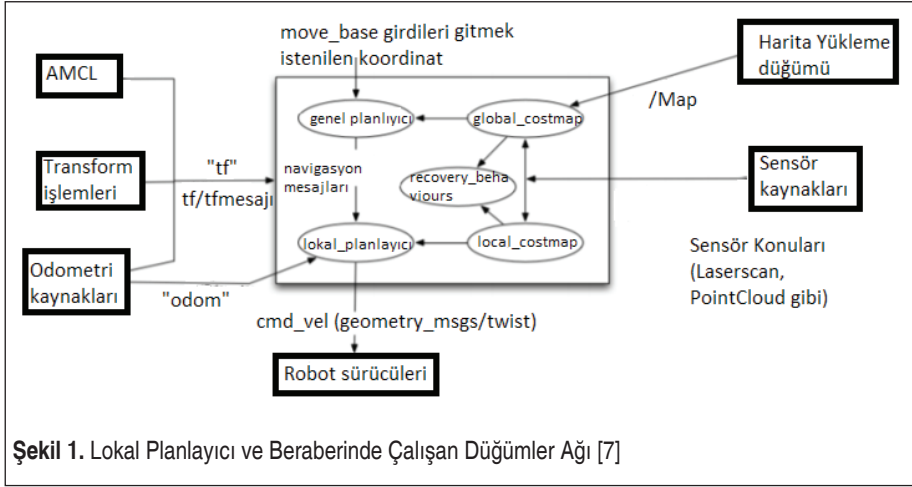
move_base girdileri gitmek istenilen koordinat

AMCL

Harita Yükleme düğümü

/Map

genel planlıyıcı

global_costmap

Transform işlemleri

"tf"

tf/tfmesajı

navigasyon mesajları

recovery_behaviours

Sensör kaynakları

lokal_planlayıcı

local_costmap

Sensör Konuları (Laserscan, PointCloud gibi)

Odometri kaynakları

"odom"

cmd_vel (geometry_msgs/twist)

Robot sürücüleri

**Şekil 1.** Lokal Planlayıcı ve Beraberinde Çalışan Düğümler Ağı [7]